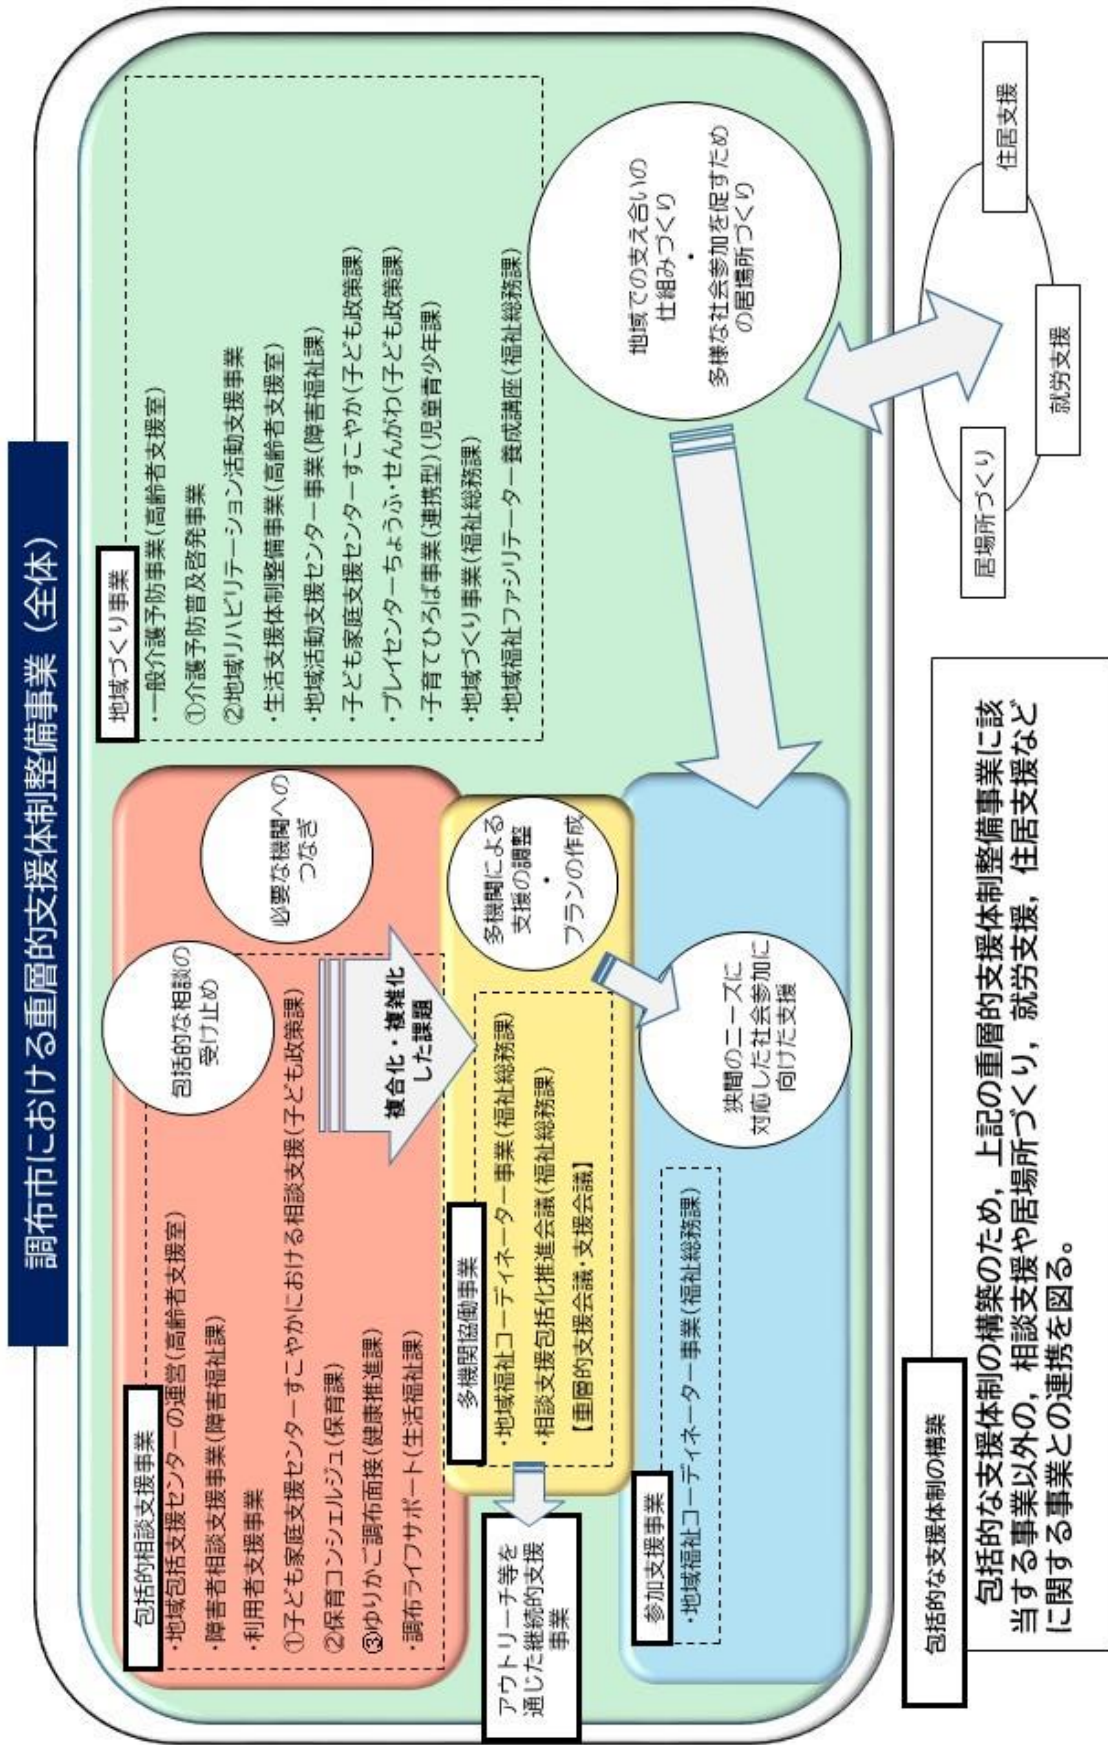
調布市における重層的支援体制整備事業（全体）

包括的相談支援事業
・地域包括支援センターの運営（高齢者支援室）
・障害者相談支援事業（障害福祉課）
・利用者支援事業
①子ども家庭支援センターすこやかにおける相談支援（子ども政策課）
②保育コンシェルジュ（保育課）
③ゆりかご調布面接（健康推進課）
・調布ライフサポート（生活福祉課）

包括的な相談の受け止め

必要な機関へのつなぎ

複合化・複雑化した課題

多機関協働事業
・地域福祉コーディネーター事業（福祉総務課）
・相談支援包括化推進会議（福祉総務課）
【重層的支援会議・支援会議】

多機関による支援の調整・プランの作成

アウトリーチ等を通じた継続的支援事業

参加支援事業
・地域福祉コーディネーター事業（福祉総務課）

狭間のニーズに対応した社会参加に向けた支援

地域づくり事業
・一般介護予防事業（高齢者支援室）
①介護予防普及啓発事業
②地域リハビリテーション活動支援事業
・生活支援体制整備事業（高齢者支援室）
・地域活動支援センター事業（障害福祉課）
・子ども家庭支援センターすこやか（子ども政策課）
・プレイセンターちょうふ・せんがわ（子ども政策課）
・子育てひろば事業（連携型）（児童青少年課）
・地域づくり事業（福祉総務課）
・地域福祉ファシリテーター養成講座（福祉総務課）

地域での支え合いの仕組みづくり
・
多様な社会参加を促すための居場所づくり

住居支援

就労支援

居場所づくり

包括的な支援体制の構築

包括的な支援体制の構築のため，上記の重層的支援体制整備事業に該当する事業以外の，相談支援や居場所づくり，就労支援，住居支援など に関する事業との連携を図る。